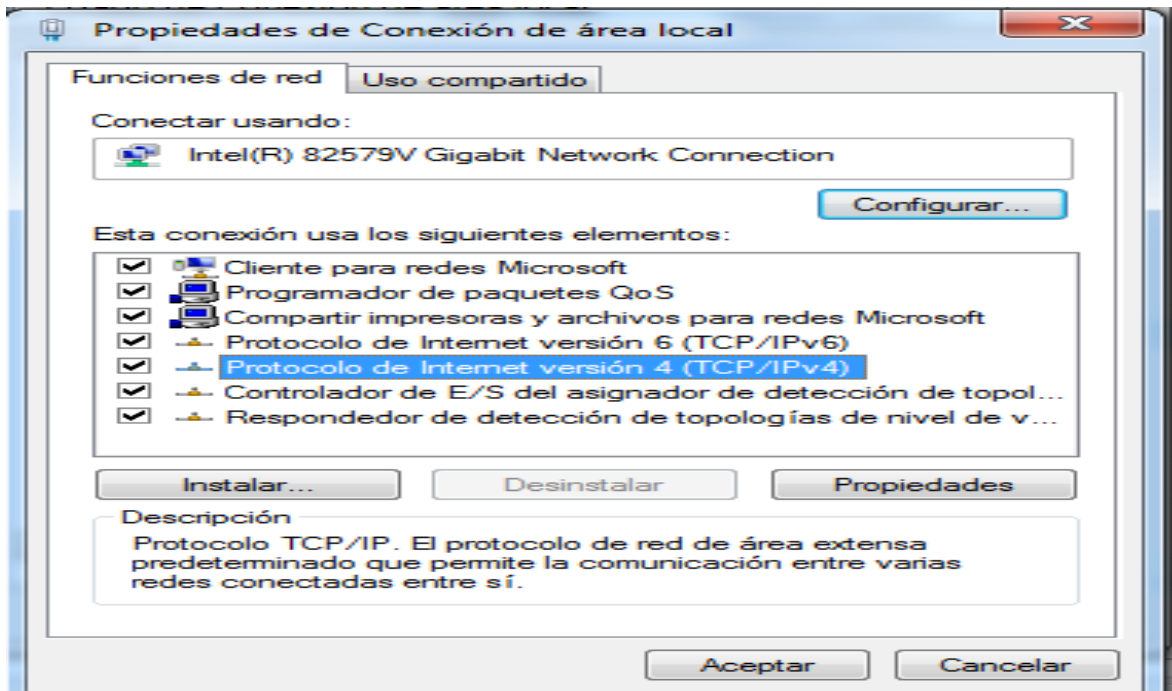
Propiedades de Conexión de área local

Funciones de red | Uso compartido

Conectar usando:

Intel(R) 82579V Gigabit Network Connection

Configurar...

Esta conexión usa los siguientes elementos:

Cliente para redes Microsoft
Programador de paquetes QoS
Compartir impresoras y archivos para redes Microsoft
Protocolo de Internet versión 6 (TCP/IPv6)
Protocolo de Internet versión 4 (TCP/IPv4)
Controlador de E/S del asignador de detección de topol...
Respondedor de detección de topologías de nivel de v...

Instalar... | Desinstalar | Propiedades

Descripción
Protocolo TCP/IP. El protocolo de red de área extensa predeterminado que permite la comunicación entre varias redes conectadas entre sí.

Aceptar | Cancelar